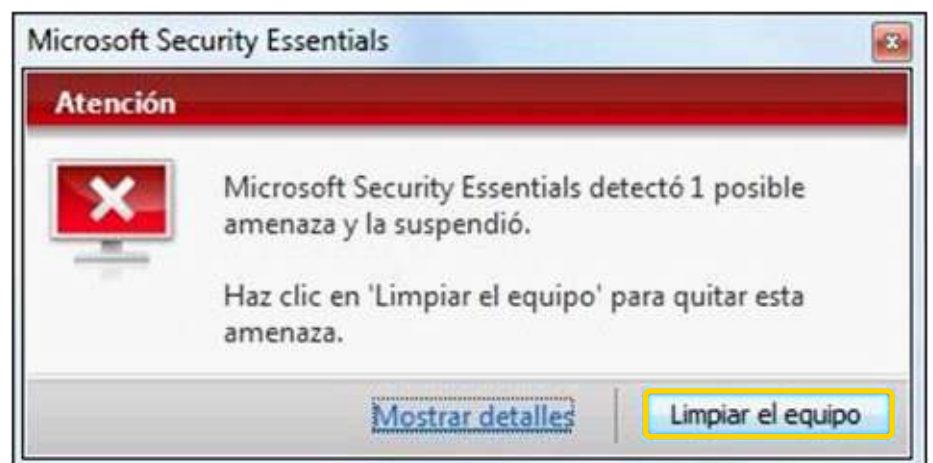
Microsoft Security Essentials

Atención

Microsoft Security Essentials detectó 1 posible amenaza y la suspendió.

Haz clic en 'Limpiar el equipo' para quitar esta amenaza.

Mostrar detalles

Limpiar el equipo